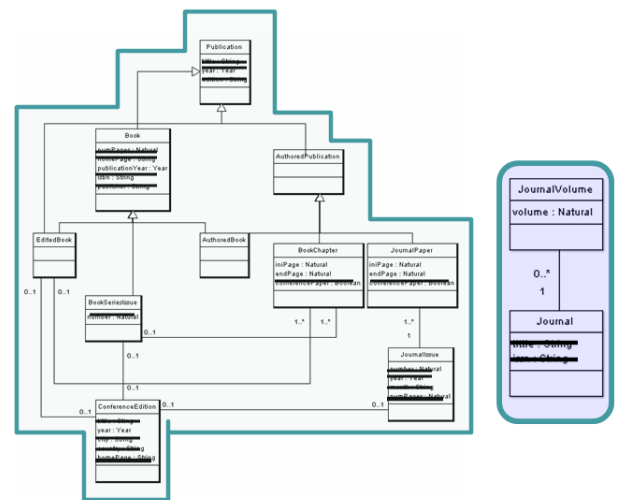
Publication
title : String
year : Year
edition : String

Book
numPages : Natural
titlePage : String
publicationYear : Year
isbn : String
publisher : String

AuthoredPublication

EditedBook

AuthoredBook

BookChapter
iniPage : Natural
endPage : Natural
conferencePaper : Boolean

JournalPaper
iniPage : Natural
endPage : Natural
conferencePaper : Boolean

BookSeriesIssue
number : Natural

JournalIssue
number : Natural
year : Year
month : String
numPages : Natural

ConferenceEdition
title : String
year : Year
city : String
country : String
homePage : String

0..1
0..1
0..1
0..1
1..*
1..*
1..*
1
0..1
0..1
0..1

JournalVolume
volume : Natural

0..*
1

Journal
title : String
issn : String